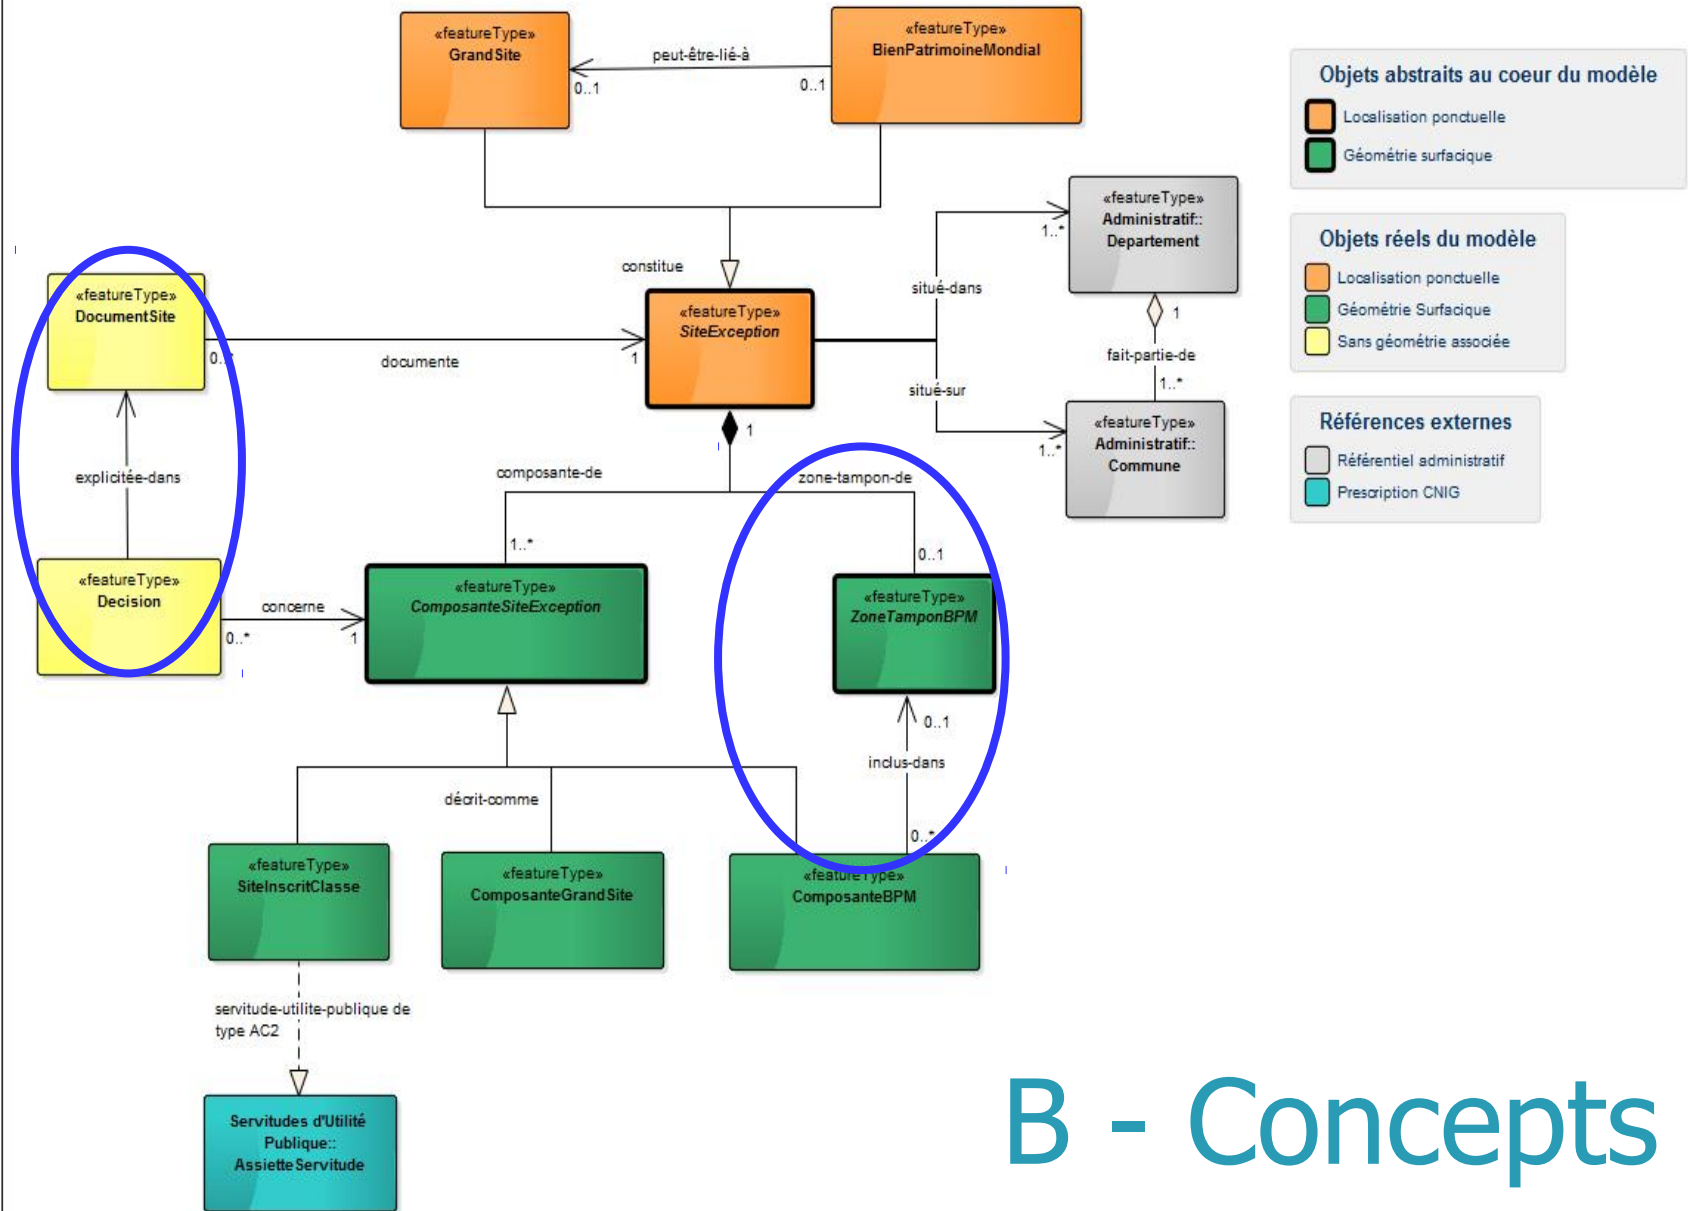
«featureType»
GrandSite

peut-être-lié-à

0..1

0..1

«featureType»
BienPatrimoineMondial

Objets abstraits au coeur du modèle
Localisation ponctuelle
Géométrie surfacique

«featureType»
Administratif::
Departement

1..*

constitue

situé-dans

Objets réels du modèle
Localisation ponctuelle
Géométrie Surfacique
Sans géométrie associée

«featureType»
DocumentSite

0..*

documente

1

«featureType»
SiteException

1

fait-partie-de

1..*

situé-sur

«featureType»
Administratif::
Commune

1..*

Références externes
Référentiel administratif
Prescription CNIG

1

explicitée-dans

composante-de

zone-tampon-de

1..*

0..1

«featureType»
Decision

concerne

0..*

1

«featureType»
ComposanteSiteException

«featureType»
ZoneTamponBPM

0..1

inclus-dans

décrit-comme

0..*

«featureType»
SiteInscritClasse

«featureType»
ComposanteGrandSite

«featureType»
ComposanteBPM

servitude-utilite-publique de type AC2

Servitudes d'Utilité Publique::
AssietteServitude

B - Concepts